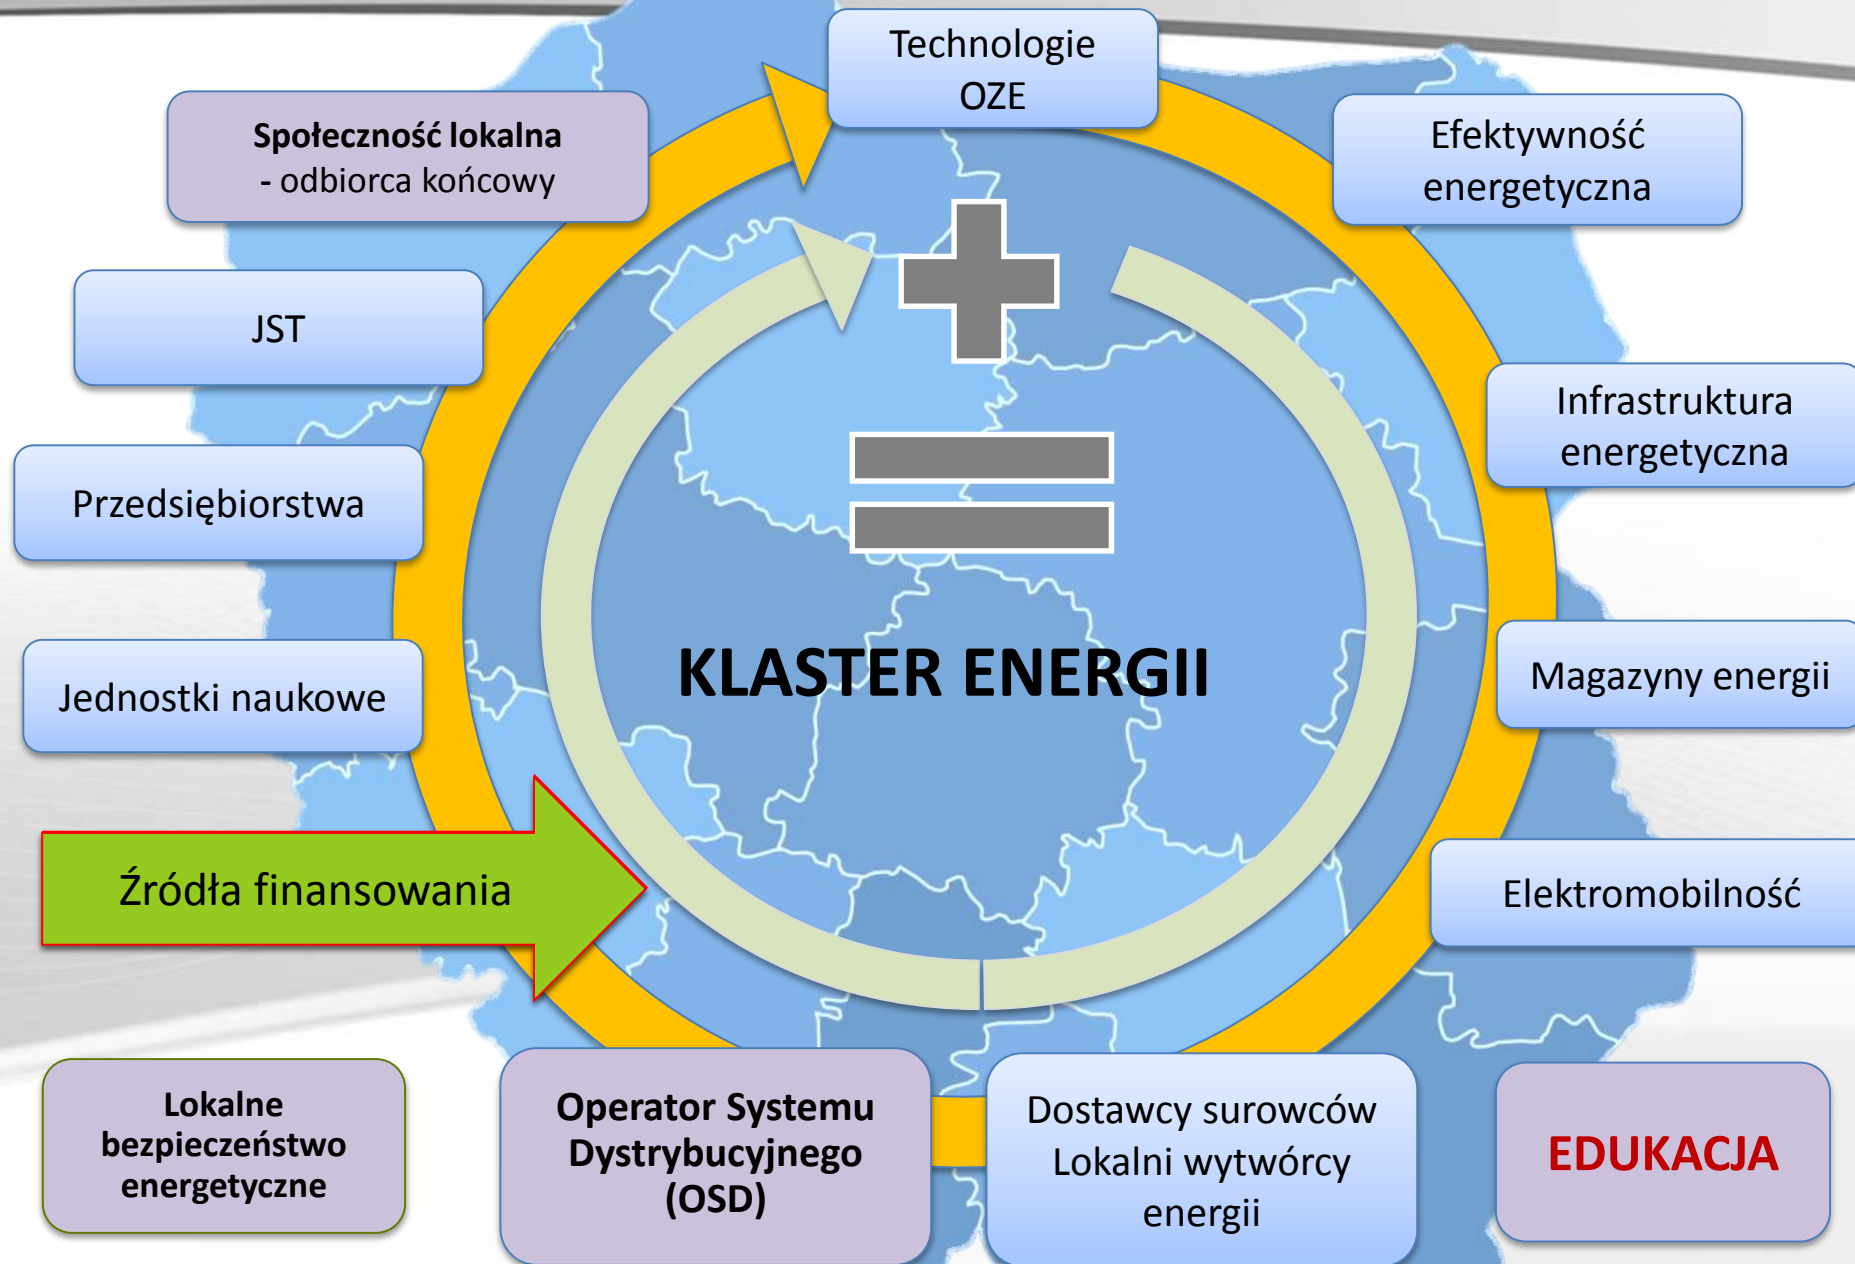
Technologie OZE

Społeczność lokalna
- odbiorca końcowy

Efektywność energetyczna

JST

Infrastruktura energetyczna

Przedsiębiorstwa

KLASTER ENERGII

Jednostki naukowe

Magazyny energii

Źródła finansowania

Elektromobilność

Lokalne bezpieczeństwo energetyczne

Operator Systemu Dystrybucyjnego (OSD)

Dostawcy surowców
Lokalni wytwórcy energii

EDUKACJA